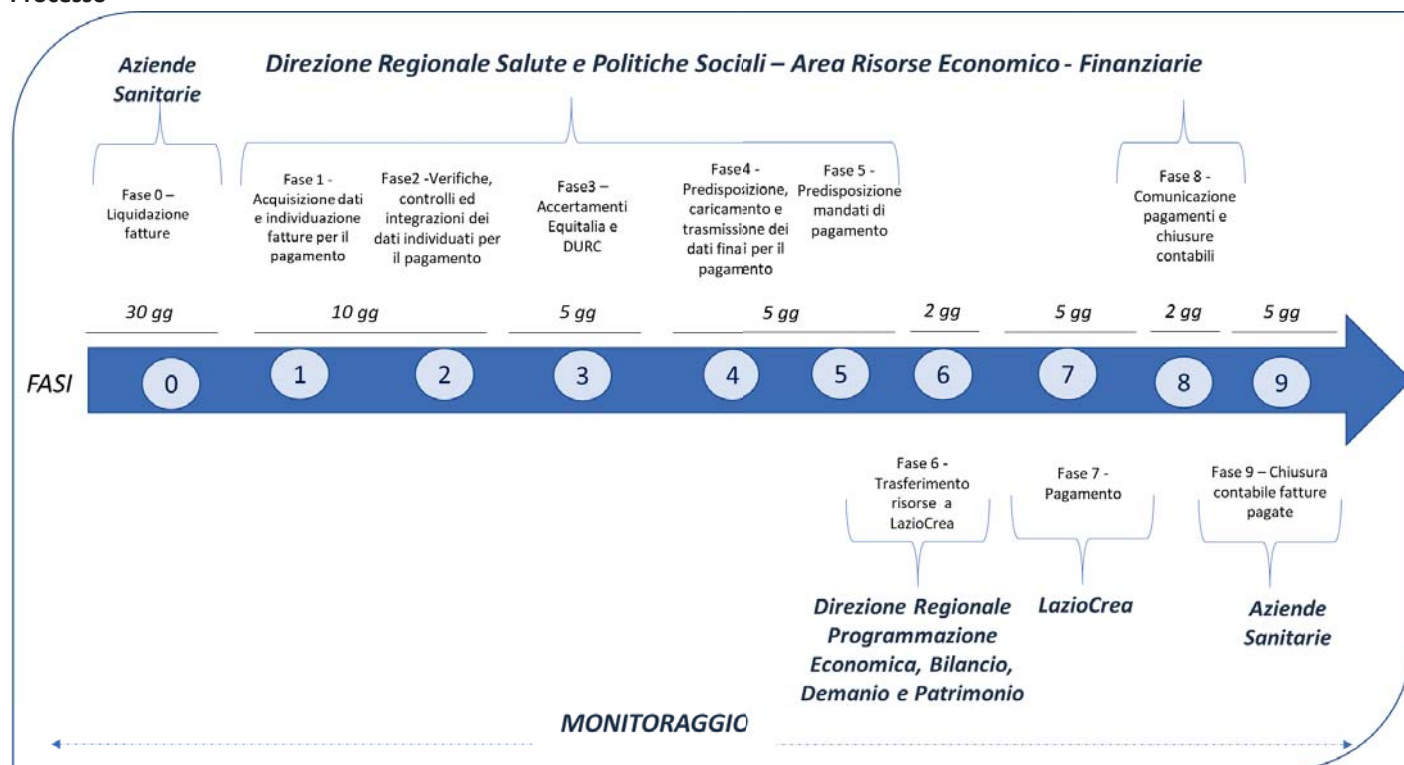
Aziende Sanitarie

Direzione Regionale Salute e Politiche Sociali – Area Risorse Economico - Finanziarie

Fase 0 – Liquidazione fatture

Fase 1 - Acquisizione dati e individuazione fatture per il pagamento

Fase2 -Verifiche, controlli ed integrazioni dei dati individuati per il pagamento

Fase3 – Accertamenti Equitalia e DURC

Fase4 - Predisposizione, caricamento e trasmissione dei dati finai per il pagamento

Fase 5 - Predisposizione mandati di pagamento

Fase 8 - Comunicazione pagamenti e chiusure contabili

30 gg

10 gg

5 gg

5 gg

2 gg

5 gg

2 gg

5 gg

FASI

0

1

2

3

4

5

6

7

8

9

Fase 6 - Trasferimento risorse a LazioCrea

Fase 7 - Pagamento

Fase 9 – Chiusura contabile fatture pagate

Direzione Regionale Programmazione Economica, Bilancio, Demanio e Patrimonio

LazioCrea

Aziende Sanitarie

MONITORAGGIO